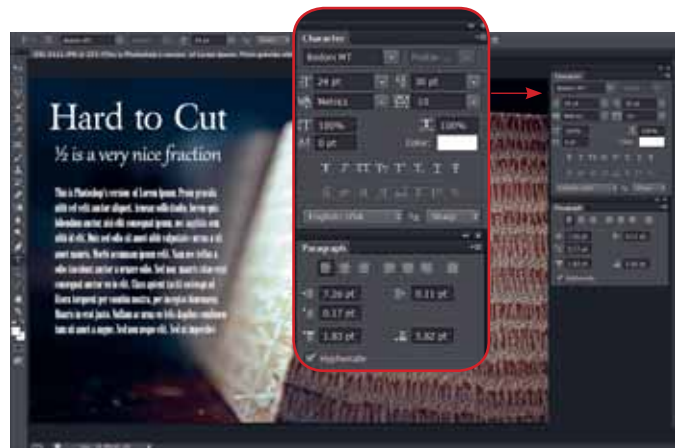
Hard to Cut

½ is a very nice fraction

This is Photoshop's version of Lorem Ipsum. Proin gravida nibh vel velit auctor aliquet. Aenean sollicitudin, lorem quis bibendum auctor, nisi elit consequat ipsum, nec sagittis sem nibh id elit. Duis sed odio sit amet nibh vulputate cursus a sit amet mauris. Morbi accumsan ipsum velit. Nam nec tellus a odio tincidunt auctor a ornare odio. Sed non mauris vitae erat consequat auctor eu in elit. Class aptent taciti sociosqu ad litora torquent per conubia nostra, per inceptos himenaeos. Mauris in erat justo. Nullam ac urna eu felis dapibus condimentum sit amet a augue. Sed non neque elit. Sed ut imperdiet

Character
Bodoni MT
24 pt
30 pt
Metrics
10
100%
100%
0 pt
Color:
T T TT Tr T¹ T₁ T T
English: USA
aa
Sharp

Paragraph
7.26 pt
0.31 pt
0.17 pt
1.83 pt
5.82 pt
Hyphenate